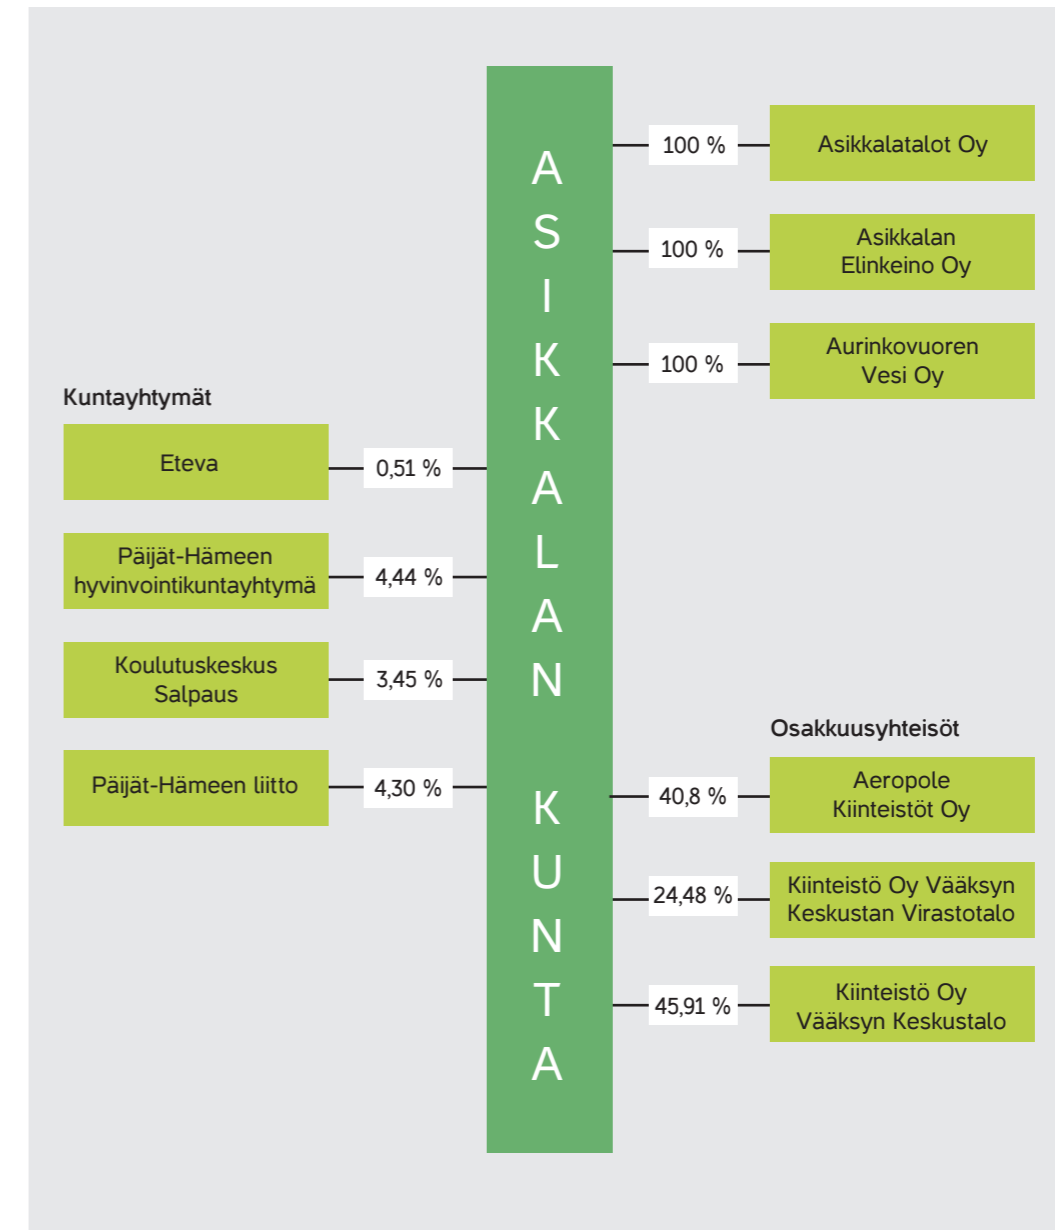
ASIKKALAN KUNTA

100 % Asikkalatalot Oy

100 % Asikkalan Elinkeino Oy

100 % Aurinkovuoren Vesi Oy

Kuntayhtymät

Eteva 0,51 %

Päijät-Hämeen hyvinvointikuntayhtymä 4,44 %

Koulutuskeskus Salpaus 3,45 %

Päijät-Hämeen liitto 4,30 %

Osakkuusyhteisöt

40,8 % Aeropole Kiinteistöt Oy

24,48 % Kiinteistö Oy Vääksyn Keskustan Virastotalo

45,91 % Kiinteistö Oy Vääksyn Keskustalo